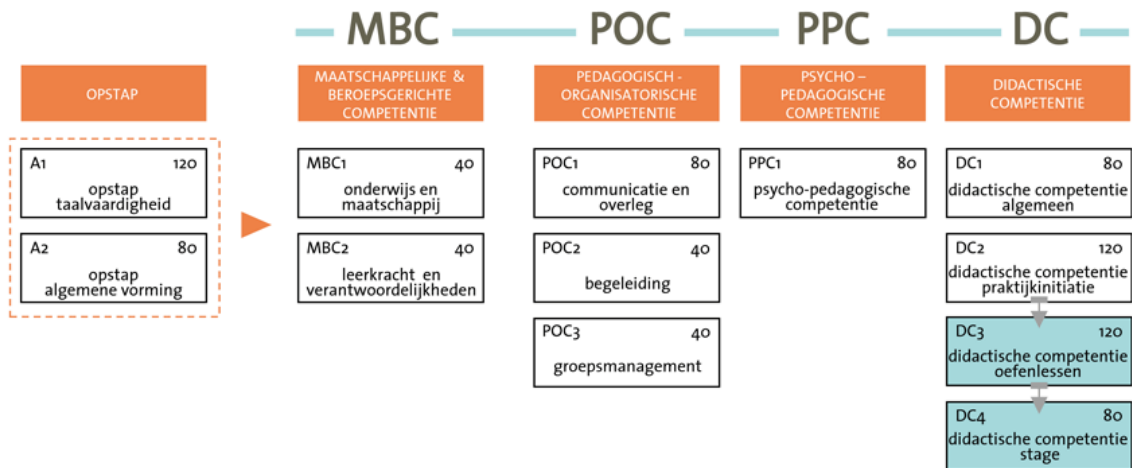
MBC POC PPC DC

OPSTAP

A1 120
opstap taalvaardigheid

A2 80
opstap algemene vorming

MAATSCHAPPELIJKE & BEROEPSGERICHTE COMPETENTIE

MBC1 40
onderwijs en maatschappij

MBC2 40
leerkracht en verantwoordelijkheden

PEDAGOGISCH - ORGANISATORISCHE COMPETENTIE

POC1 80
communicatie en overleg

POC2 40
begeleiding

POC3 40
groepsmanagement

PSYCHO – PEDAGOGISCHE COMPETENTIE

PPC1 80
psycho-pedagogische competentie

DIDACTISCHE COMPETENTIE

DC1 80
didactische competentie algemeen

DC2 120
didactische competentie praktijkinitiatie

DC3 120
didactische competentie oefenlessen

DC4 80
didactische competentie stage